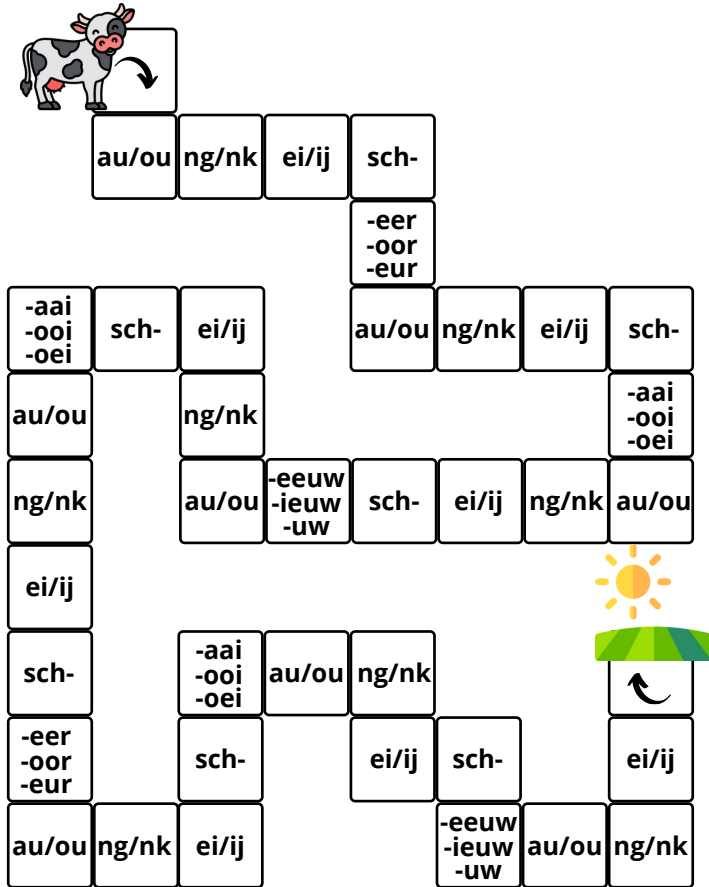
au/ou
ng/nk
ei/ij
sch-
-eer
-oor
-eur
au/ou
ng/nk
ei/ij
sch-
-aai
-ooi
-oei
au/ou
ng/nk
ei/ij
sch-
-eeuw
-ieuw
-uw
au/ou
ng/nk
ei/ij
-aai
-ooi
-oei
sch-
ei/ij
au/ou
ng/nk
ei/ij
sch-
-eer
-oor
-eur
au/ou
ng/nk
ei/ij
sch-
-aai
-ooi
-oei
au/ou
ng/nk
ei/ij
sch-
-eeuw
-ieuw
-uw
au/ou
ng/nk
ei/ij